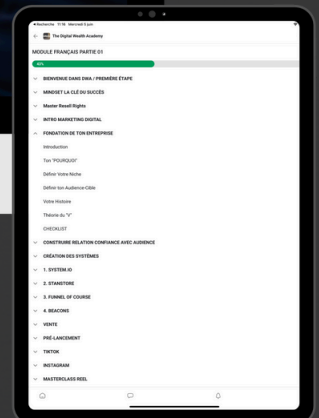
◂ Recherche 11:16 Mercredi 5 juin

The Digital Wealth Academy

MODULE FRANÇAIS PARTIE 01

41%

BIENVENUE DANS DWA / PREMIÈRE ÉTAPE

MINDSET LA CLÉ DU SUCCÈS

Master Resell Rights

INTRO MARKETING DIGITAL

FONDATION DE TON ENTREPRISE

Introduction

Ton "POURQUOI"

Définir Votre Niche

Définir ton Audience Cible

Votre Histoire

Théorie du "V"

CHECKLIST

CONSTRUIRE RELATION CONFIANCE AVEC AUDIENCE

CRÉATION DES SYSTÈMES

1. SYSTEM.IO

2. STANSTORE

3. FUNNEL OF COURSE

4. BEACONS

VENTE

PRÉ-LANCEMENT

TIKTOK

INSTAGRAM

MASTERCLASS REEL